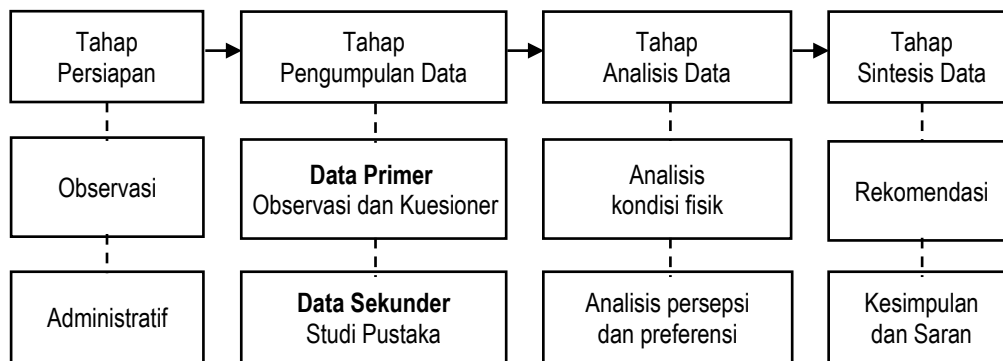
Tahap Persiapan

Observasi

Administratif

Tahap Pengumpulan Data

**Data Primer**
Observasi dan Kuesioner

**Data Sekunder**
Studi Pustaka

Tahap Analisis Data

Analisis kondisi fisik

Analisis persepsi dan preferensi

Tahap Sintesis Data

Rekomendasi

Kesimpulan dan Saran